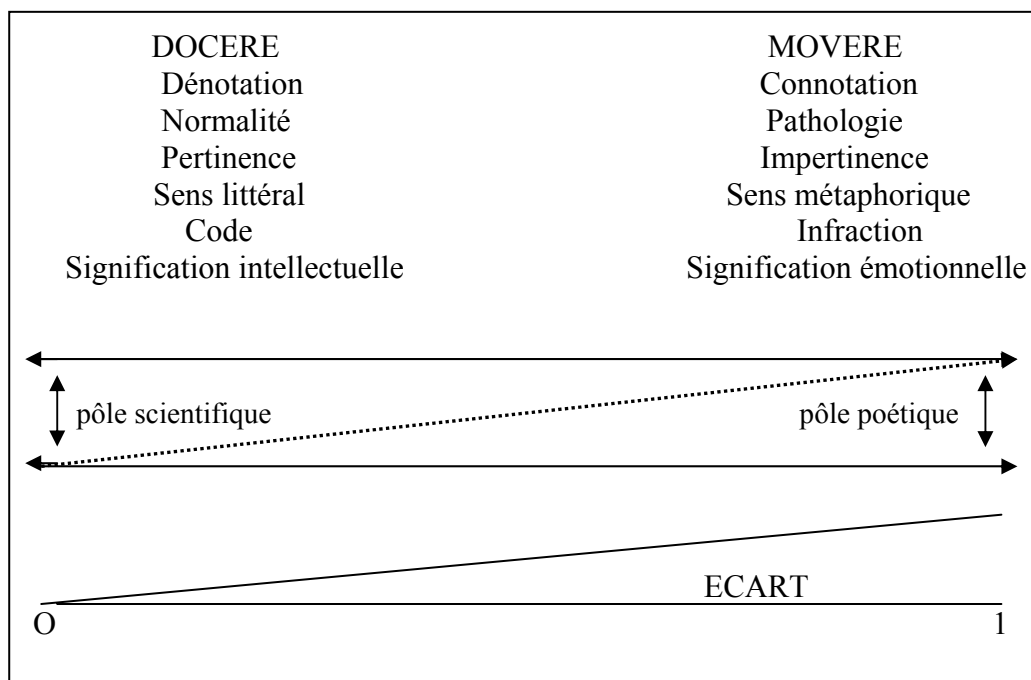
DOCERE
Dénotation
Normalité
Pertinence
Sens littéral
Code
Signification intellectuelle

MOVERE
Connotation
Pathologie
Impertinence
Sens métaphorique
Infraction
Signification émotionnelle

pôle scientifique

pôle poétique

ECART

O

1